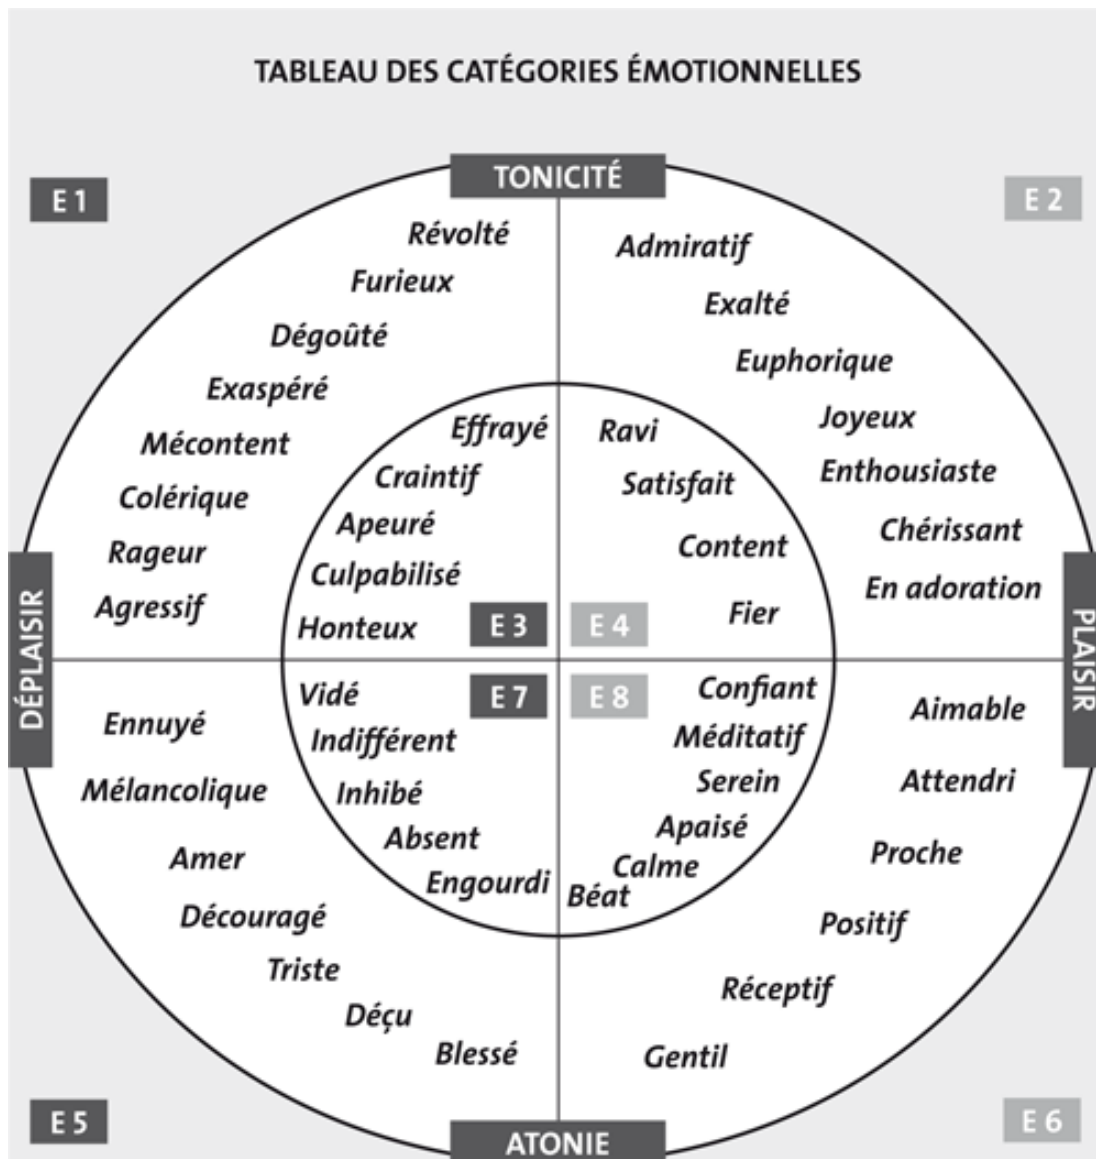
TABLEAU DES CATÉGORIES ÉMOTIONNELLES

TONICITÉ

E 1

E 2

Révolté
Furieux
Dégoûté
Exaspéré
Mécontent
Colérique
Rageur
Agressif

Admiratif
Exalté
Euphorique
Joyeux
Enthousiaste
Chérissant
En adoration

Effrayé
Craintif
Apeuré
Culpabilisé
Honteux

E 3

E 4

Ravi
Satisfait
Content
Fier

DÉPLAISIR

PLAISIR

Vidé
Indifférent
Inhibé
Absent
Engourdi

E 7

E 8

Confiant
Méditatif
Serein
Apaisé
Calme
Béat

Ennuyé
Mélancolique
Amer
Découragé
Triste
Déçu
Blessé

Aimable
Attendri
Proche
Positif
Réceptif
Gentil

E 5

ATONIE

E 6